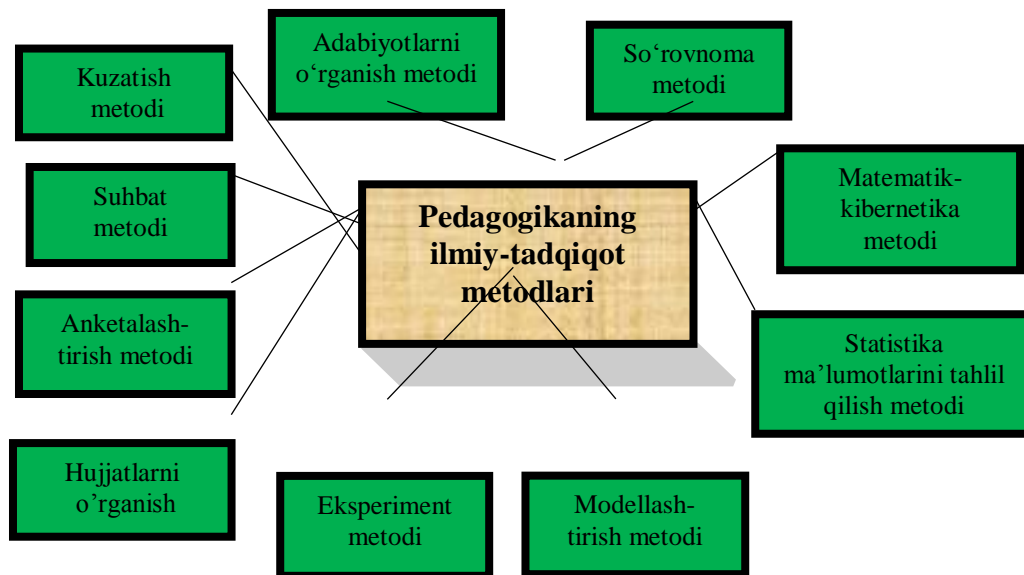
Adabiyotlarni o‘rganish metodi

So‘rovnoma metodi

Kuzatish metodi

Suhbat metodi

Pedagogikaning ilmiy-tadqiqot metodlari

Matematik-kibernetika metodi

Anketalash-tirish metodi

Statistika ma’lumotlarini tahlil qilish metodi

Hujjatlarni o’rganish

Eksperiment metodi

Modellash-tirish metodi